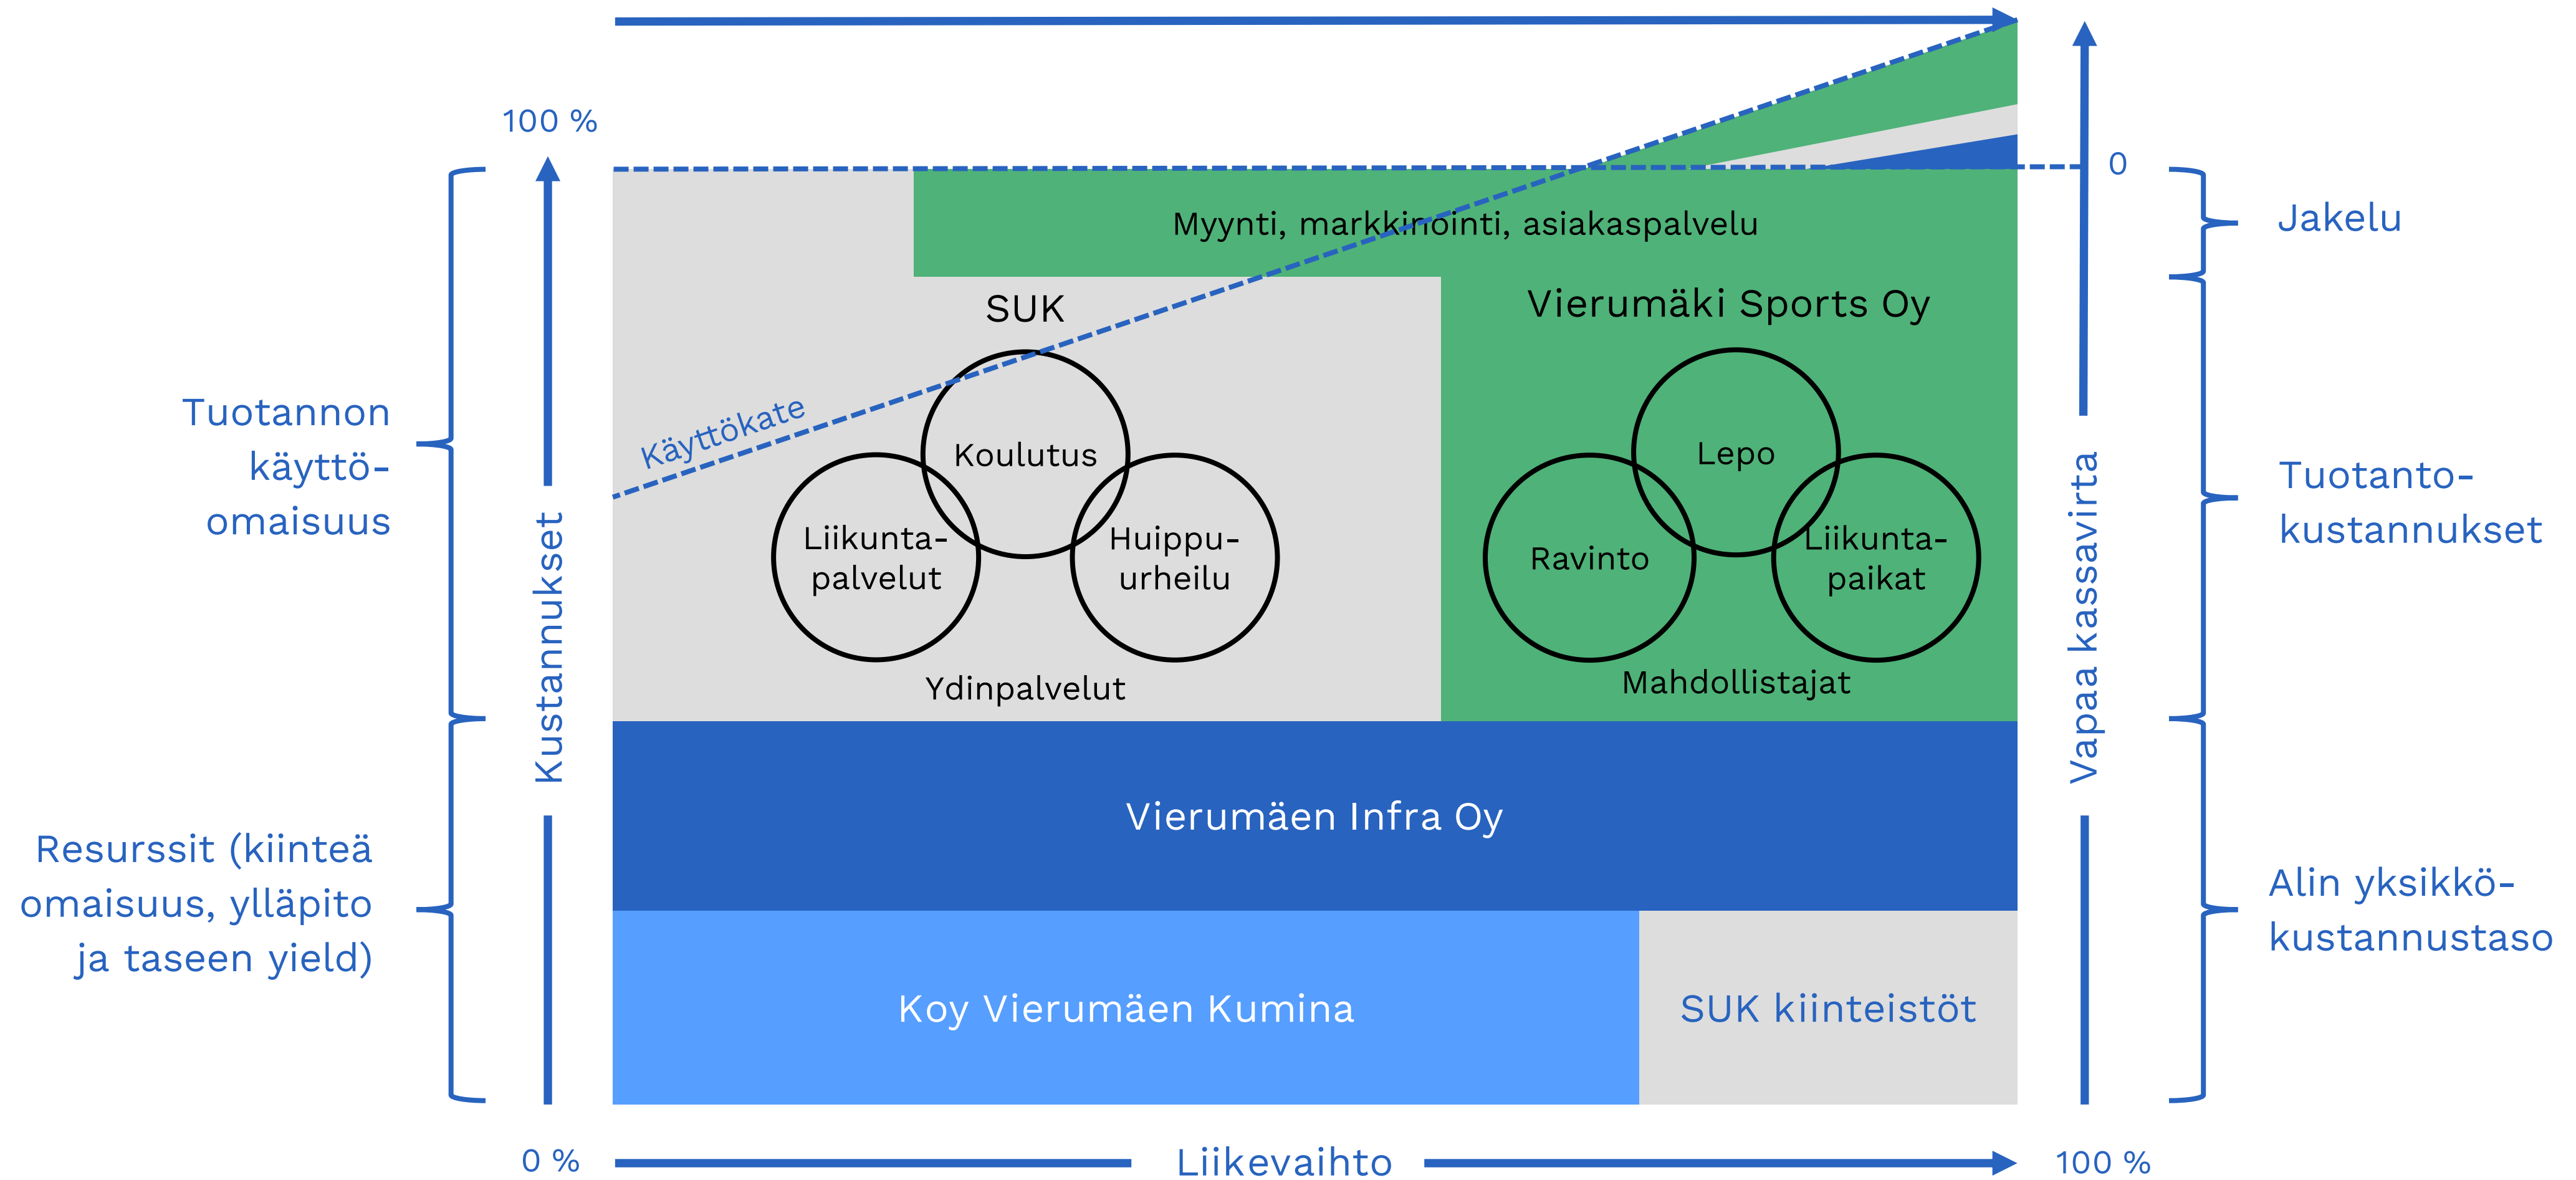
100 %

0

Tuotannon käyttöomaisuus

Resurssit (kiinteä omaisuus, ylläpito ja taseen yield)

Kustannukset

Myynti, markkinointi, asiakaspalvelu

SUK

Käyttökate

Koulutus

Liikuntapalvelut

Huippuurheilu

Ydinpalvelut

Vierumäki Sports Oy

Lepo

Ravinto

Liikuntapaikat

Mahdollistajat

Vierumäen Infra Oy

Koy Vierumäen Kumina

SUK kiinteistöt

Vapaa kassavirta

Jakelu

Tuotantokustannukset

Alin yksikkökustannustaso

0 %

Liikevaihto

100 %